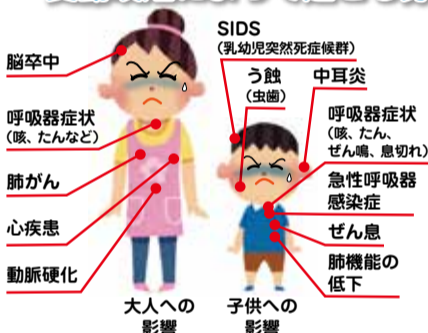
脳卒中

呼吸器症状
(咳、たんなど)

肺がん

心疾患

動脈硬化

SIDS
(乳幼児突然死症候群)

う蝕
(虫歯)

中耳炎

呼吸器症状
(咳、たん、ぜん鳴、息切れ)

急性呼吸器感染症

ぜん息

肺機能の低下

大人への影響

子供への影響